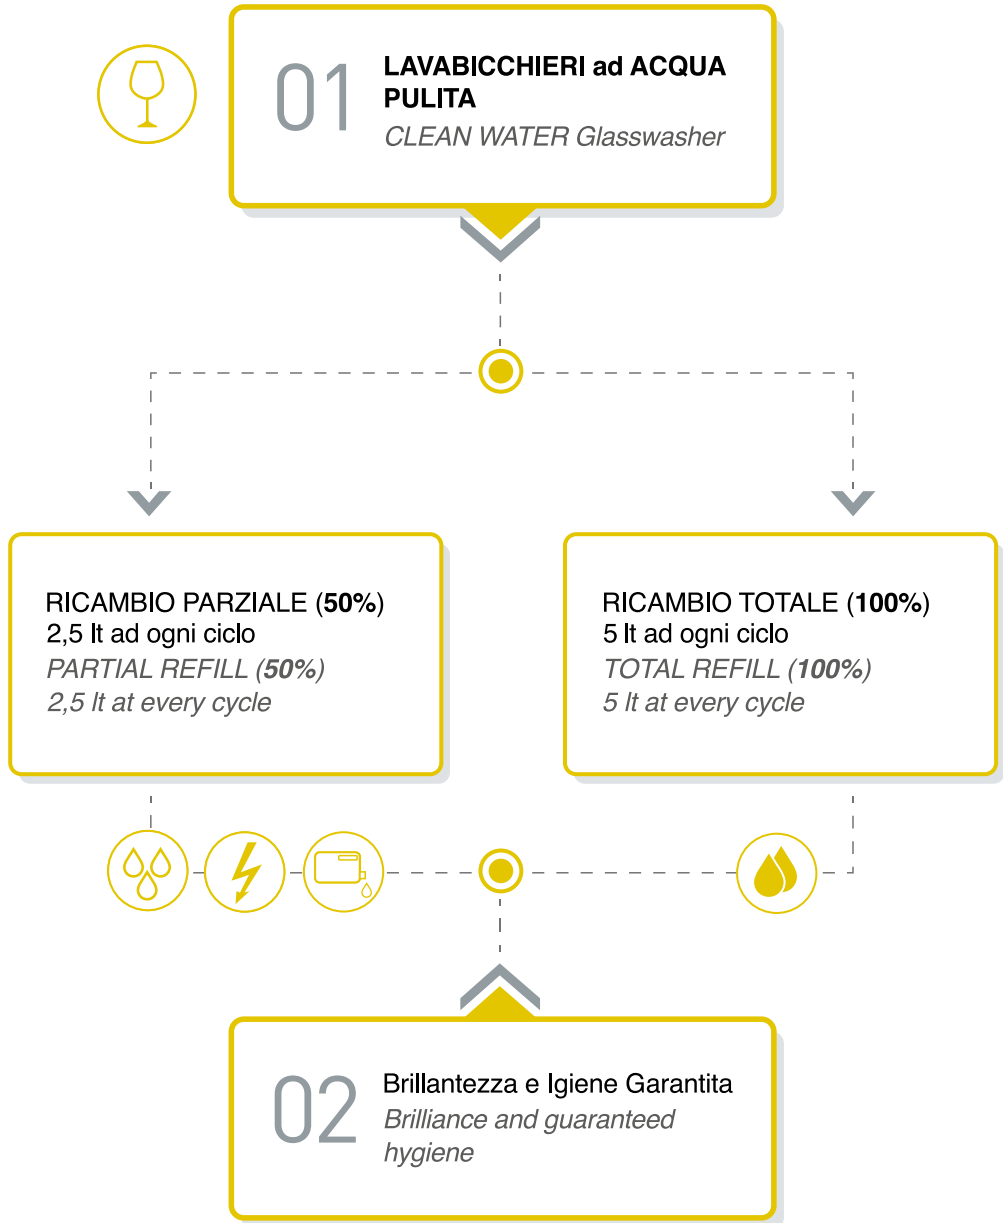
01
LAVABICCHIERI ad ACQUA PULITA
CLEAN WATER Glasswasher

RICAMBIO PARZIALE (50%)
2,5 lt ad ogni ciclo
PARTIAL REFILL (50%)
2,5 lt at every cycle

RICAMBIO TOTALE (100%)
5 lt ad ogni ciclo
TOTAL REFILL (100%)
5 lt at every cycle

02
Brillantezza e Igiene Garantita
Brilliance and guaranteed hygiene